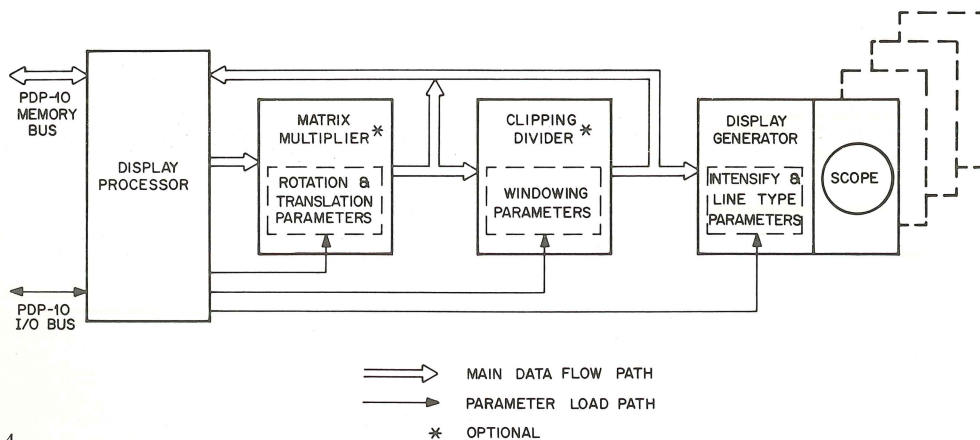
PDP-10 MEMORY BUS

DISPLAY PROCESSOR

PDP-10 I/O BUS

MATRIX MULTIPLIER *

ROTATION & TRANSLATION PARAMETERS

CLIPPING DIVIDER *

WINDOWING PARAMETERS

DISPLAY GENERATOR

INTENSIFY & LINE TYPE PARAMETERS

SCOPE

MAIN DATA FLOW PATH

PARAMETER LOAD PATH

* OPTIONAL

4